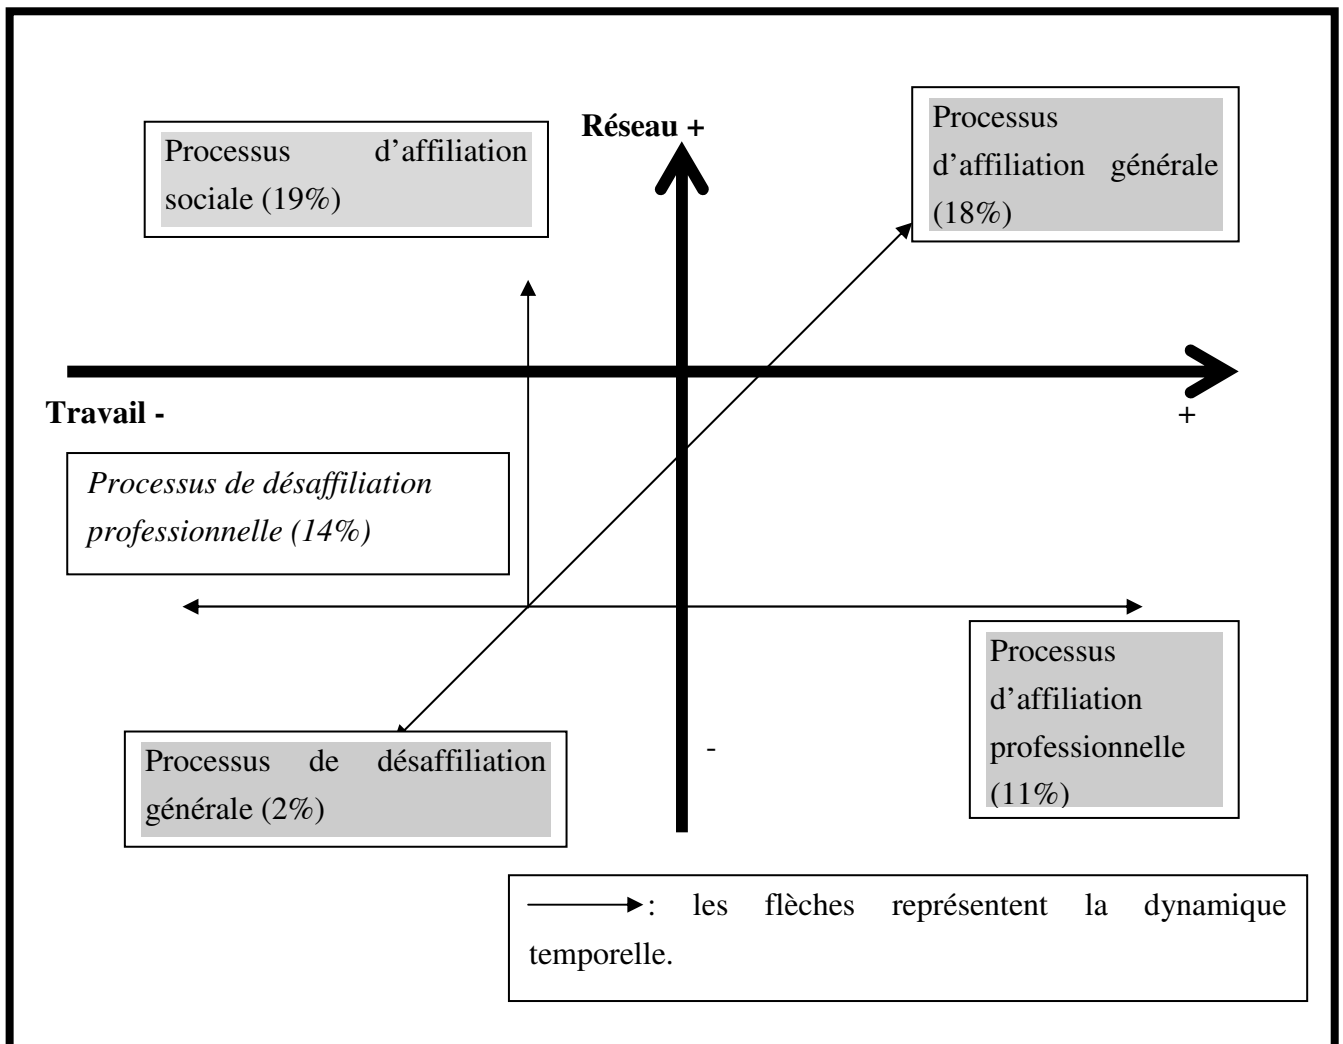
Réseau +

Processus d'affiliation sociale (19%)

Processus d'affiliation générale (18%)

Travail -

+

*Processus de désaffiliation professionnelle (14%)*

Processus d'affiliation professionnelle (11%)

-

Processus de désaffiliation générale (2%)

: les flèches représentent la dynamique temporelle.